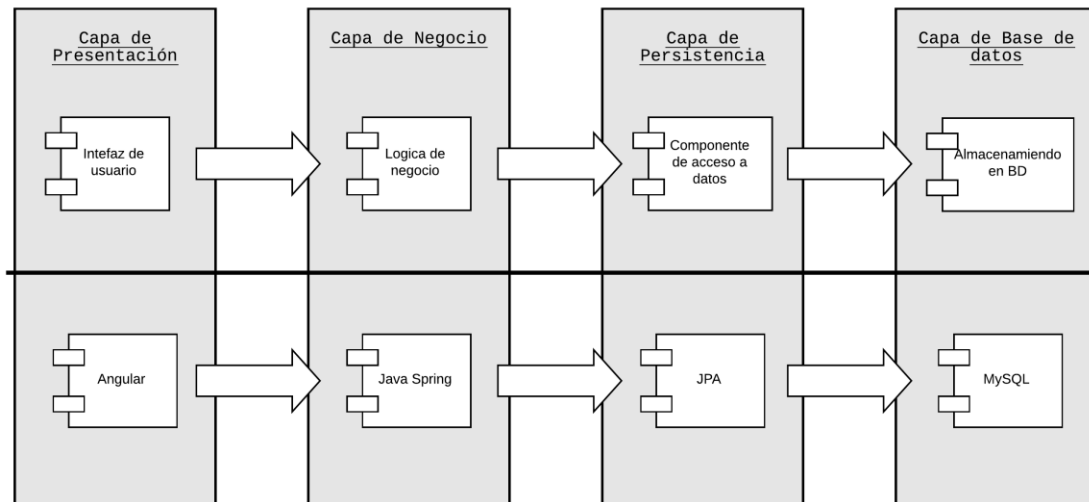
Capa de Presentación

Intefaz de usuario

Angular

Capa de Negocio

Logica de negocio

Java Spring

Capa de Persistencia

Componente de acceso a datos

JPA

Capa de Base de datos

Almacenamiendo en BD

MySQL